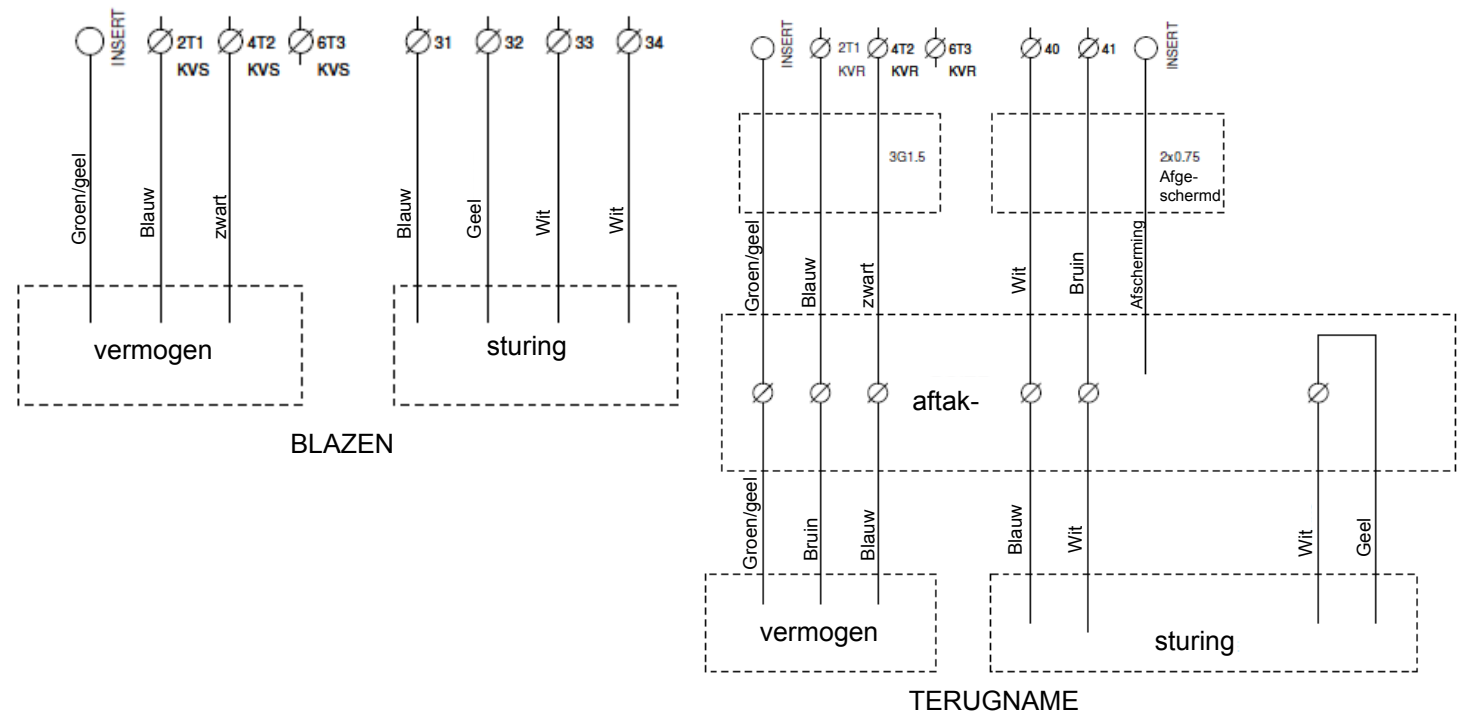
INSERT
2T1 KVS
4T2 KVS
6T3 KVS
31
32
33
34
Groen/geel
Blauw
zwart
Blauw
Geel
Wit
Wit
vermogen
sturing
BLAZEN

INSERT
2T1 KVR
4T2 KVR
6T3 KVR
40
41
INSERT
3G1.5
2x0.75 Afgeschermd
Groen/geel
Blauw
zwart
Wit
Bruin
Afscherming
aftak-
Groen/geel
Bruin
Blauw
Blauw
Wit
Wit
Geel
vermogen
sturing
TERUGNAME